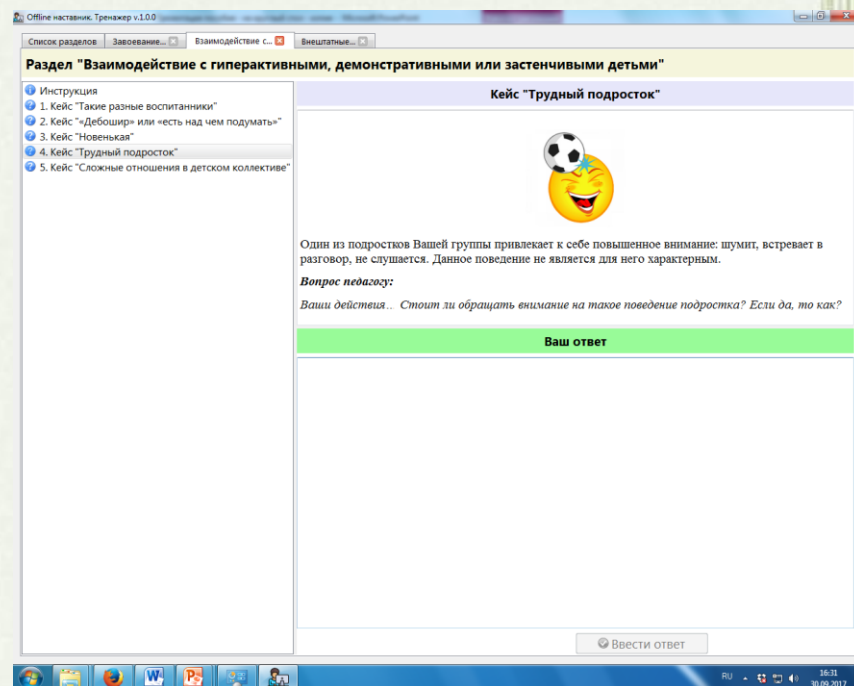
Offline наставник. Тренажер v.1.0.0

Список разделов | Завоевание... | Взаимодействие с... | Внештатные...

Раздел "Взаимодействие с гиперактивными, демонстративными или застенчивыми детьми"

Инструкция
1. Кейс "Такие разные воспитанники"
2. Кейс "«Дебошир» или «есть над чем подумать»"
3. Кейс "Новенькая"
4. Кейс "Трудный подросток"
5. Кейс "Сложные отношения в детском коллективе"

Кейс "Трудный подросток"

Один из подростков Вашей группы привлекает к себе повышенное внимание: шумит, встревает в разговор, не слушается. Данное поведение не является для него характерным.

Вопрос педагогу:

Ваши действия.. Стоит ли обращать внимание на такое поведение подростка? Если да, то как?

Ваш ответ

Ввести ответ

RU 16:31 30.09.2017